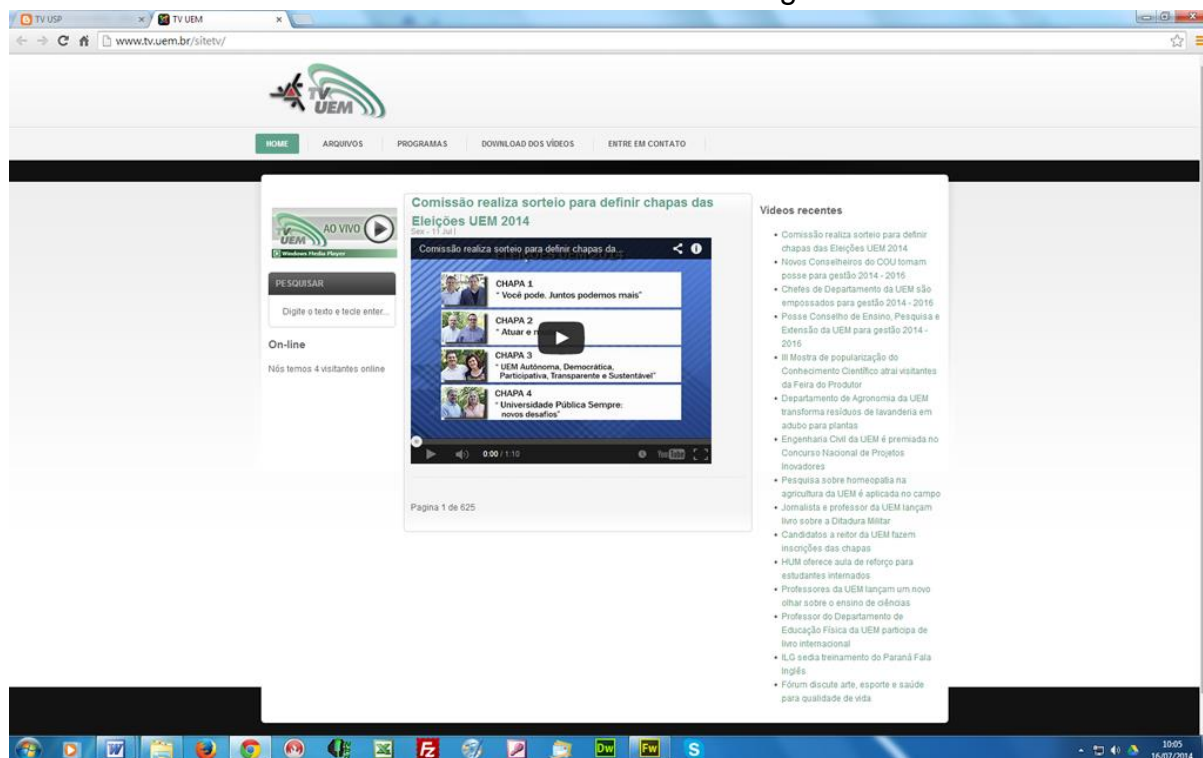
TV USP
TV UEM
www.tv.uem.br/sitetv/

TV UEM

HOME ARQUIVOS PROGRAMAS DOWNLOAD DOS VÍDEOS ENTRE EM CONTATO

TV UEM AO VIVO
Windows Media Player

PESQUISAR
Digite o texto e tecle enter...

On-line
Nós temos 4 visitantes online

Comissão realiza sorteio para definir chapas das Eleições UEM 2014
Sex - 11 Jul |

Comissão realiza sorteio para definir chapas da...

CHAPA 1
" Você pode. Juntos podemos mais"
CHAPA 2
" Atuar e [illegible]
CHAPA 3
" UEM Autônoma, Democrática, Participativa, Transparente e Sustentável"
CHAPA 4
" Universidade Pública Sempre: novos desafios"

0:00 / 1:10

Pagina 1 de 625

Videos recentes
• Comissão realiza sorteio para definir chapas das Eleições UEM 2014
• Novos Conselheiros do COU tomam posse para gestão 2014 - 2016
• Chefes de Departamento da UEM são empossados para gestão 2014 - 2016
• Posse Conselho de Ensino, Pesquisa e Extensão da UEM para gestão 2014 - 2016
• III Mostra de popularização do Conhecimento Científico atrai visitantes da Feira do Produtor
• Departamento de Agronomia da UEM transforma resíduos de lavanderia em adubo para plantas
• Engenharia Civil da UEM é premiada no Concurso Nacional de Projetos Inovadores
• Pesquisa sobre homeopatia na agricultura da UEM é aplicada no campo
• Jornalista e professor da UEM lançam livro sobre a Ditadura Militar
• Candidatos a reitor da UEM fazem inscrições das chapas
• HUM oferece aula de reforço para estudantes internados
• Professores da UEM lançam um novo olhar sobre o ensino de ciências
• Professor do Departamento de Educação Física da UEM participa de livro internacional
• ILG sedia treinamento do Paraná Fala Inglês
• Fórum discute arte, esporte e saúde para qualidade de vida

10:05
16/07/2014